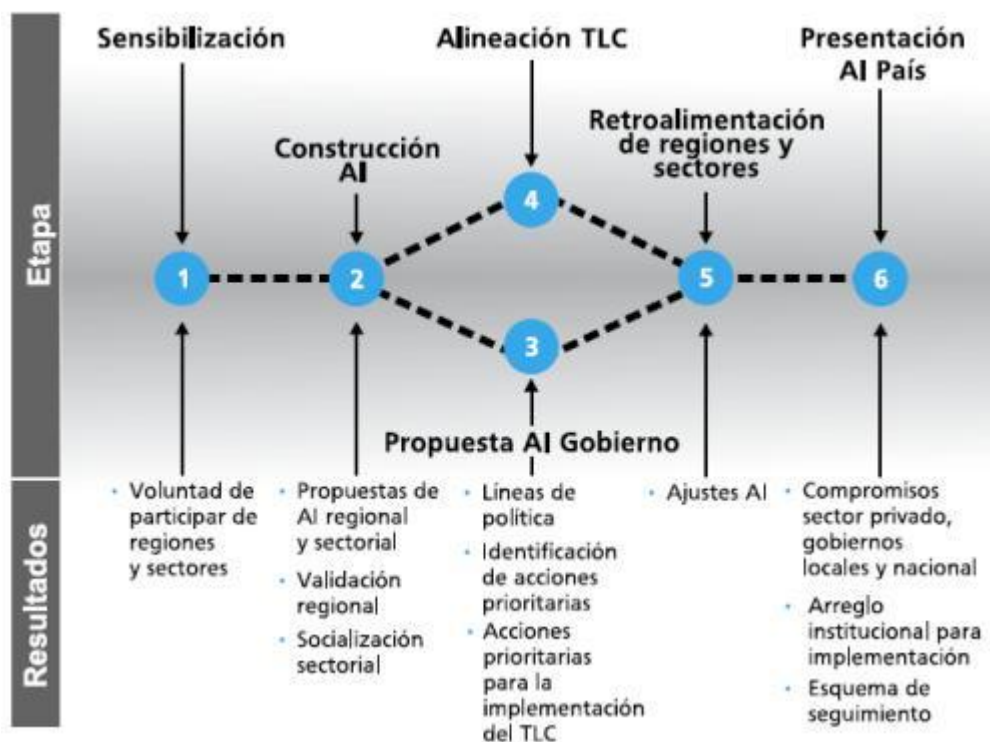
Etapa

Sensibilización

Construcción AI

Alineación TLC

Retroalimentación de regiones y sectores

Presentación AI País

1

2

4

3

5

6

Propuesta AI Gobierno

Resultados

· Voluntad de participar de regiones y sectores

· Propuestas de AI regional y sectorial
· Validación regional
· Socialización sectorial

· Líneas de política
· Identificación de acciones prioritarias
· Acciones prioritarias para la implementación del TLC

· Ajustes AI

· Compromisos sector privado, gobiernos locales y nacional
· Arreglo institucional para implementación
· Esquema de seguimiento